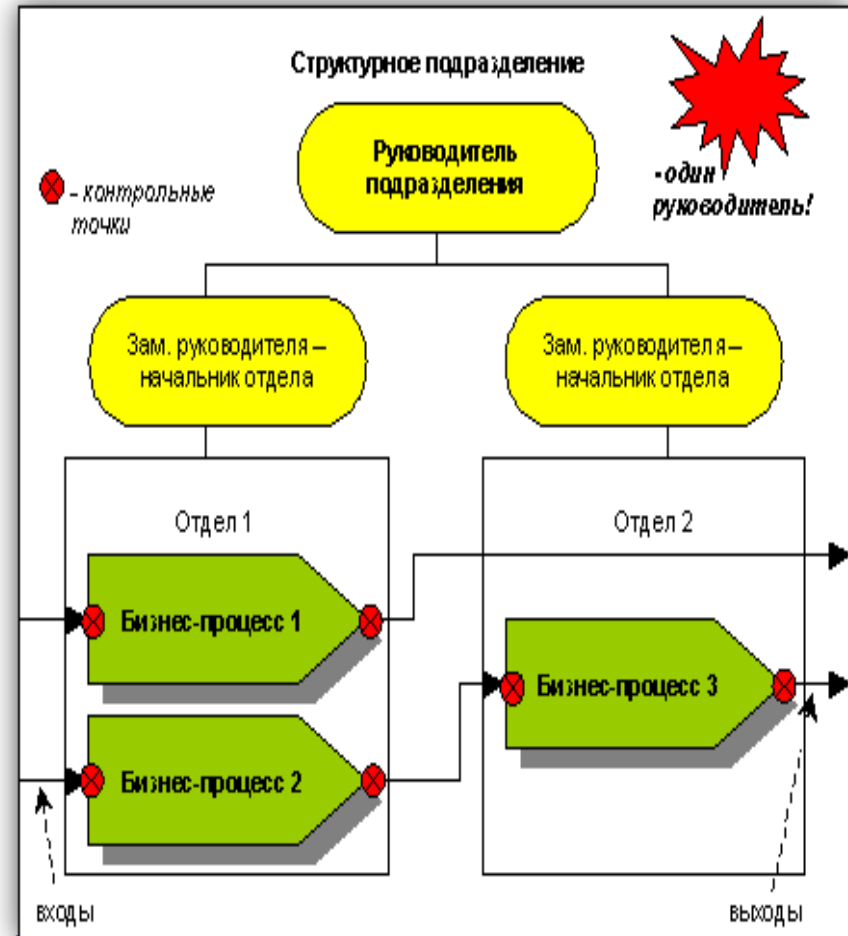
Структурное подразделение

Руководитель подразделения

- контрольные точки

- один руководитель!

Зам. руководителя – начальник отдела

Зам. руководителя – начальник отдела

Отдел 1

Отдел 2

Бизнес-процесс 1

Бизнес-процесс 2

Бизнес-процесс 3

входы

выходы